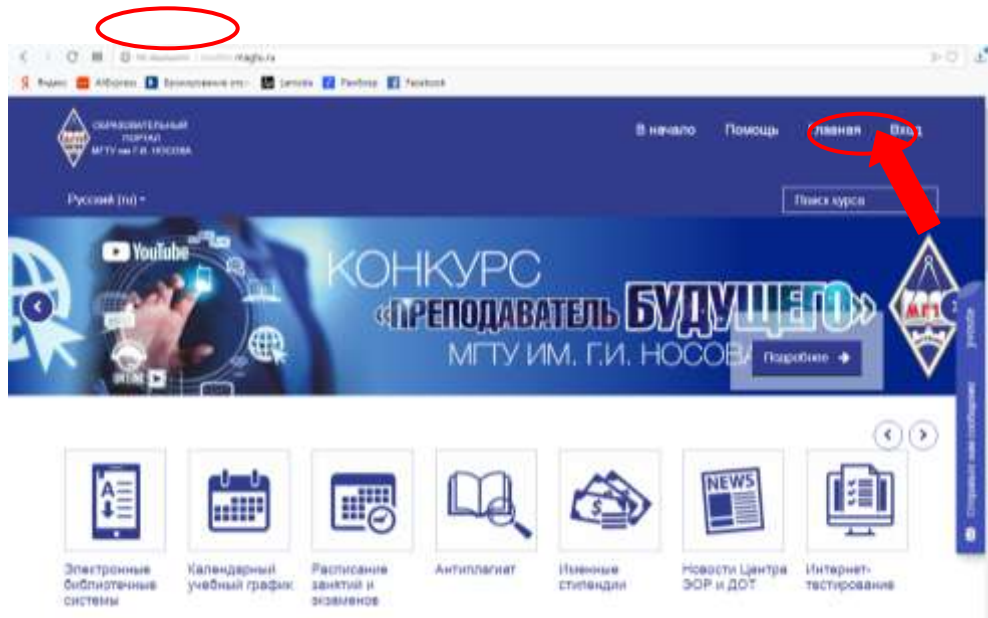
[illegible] newlms.magtu.ru

Яндекс AliExpress Бронирование отз... Lamoda Facebook

ОБРАЗОВАТЕЛЬНЫЙ ПОРТАЛ МГТУ им. Г.И. НОСОВА

В начало Помощь Главная Вход

Русский (ru)

Поиск курса

YouTube

КОНКУРС «ПРЕПОДАВАТЕЛЬ БУДУЩЕГО» МГТУ ИМ. Г.И. НОСОВА

Подробнее

NEWS

Электронные библиотечные системы

Календарный учебный график

Расписание занятий и экзаменов

Антиплагиат

Именные стипендии

Новости Центра ЭОР и ДОТ

Интернет-тестирование

Отправить мне сообщение